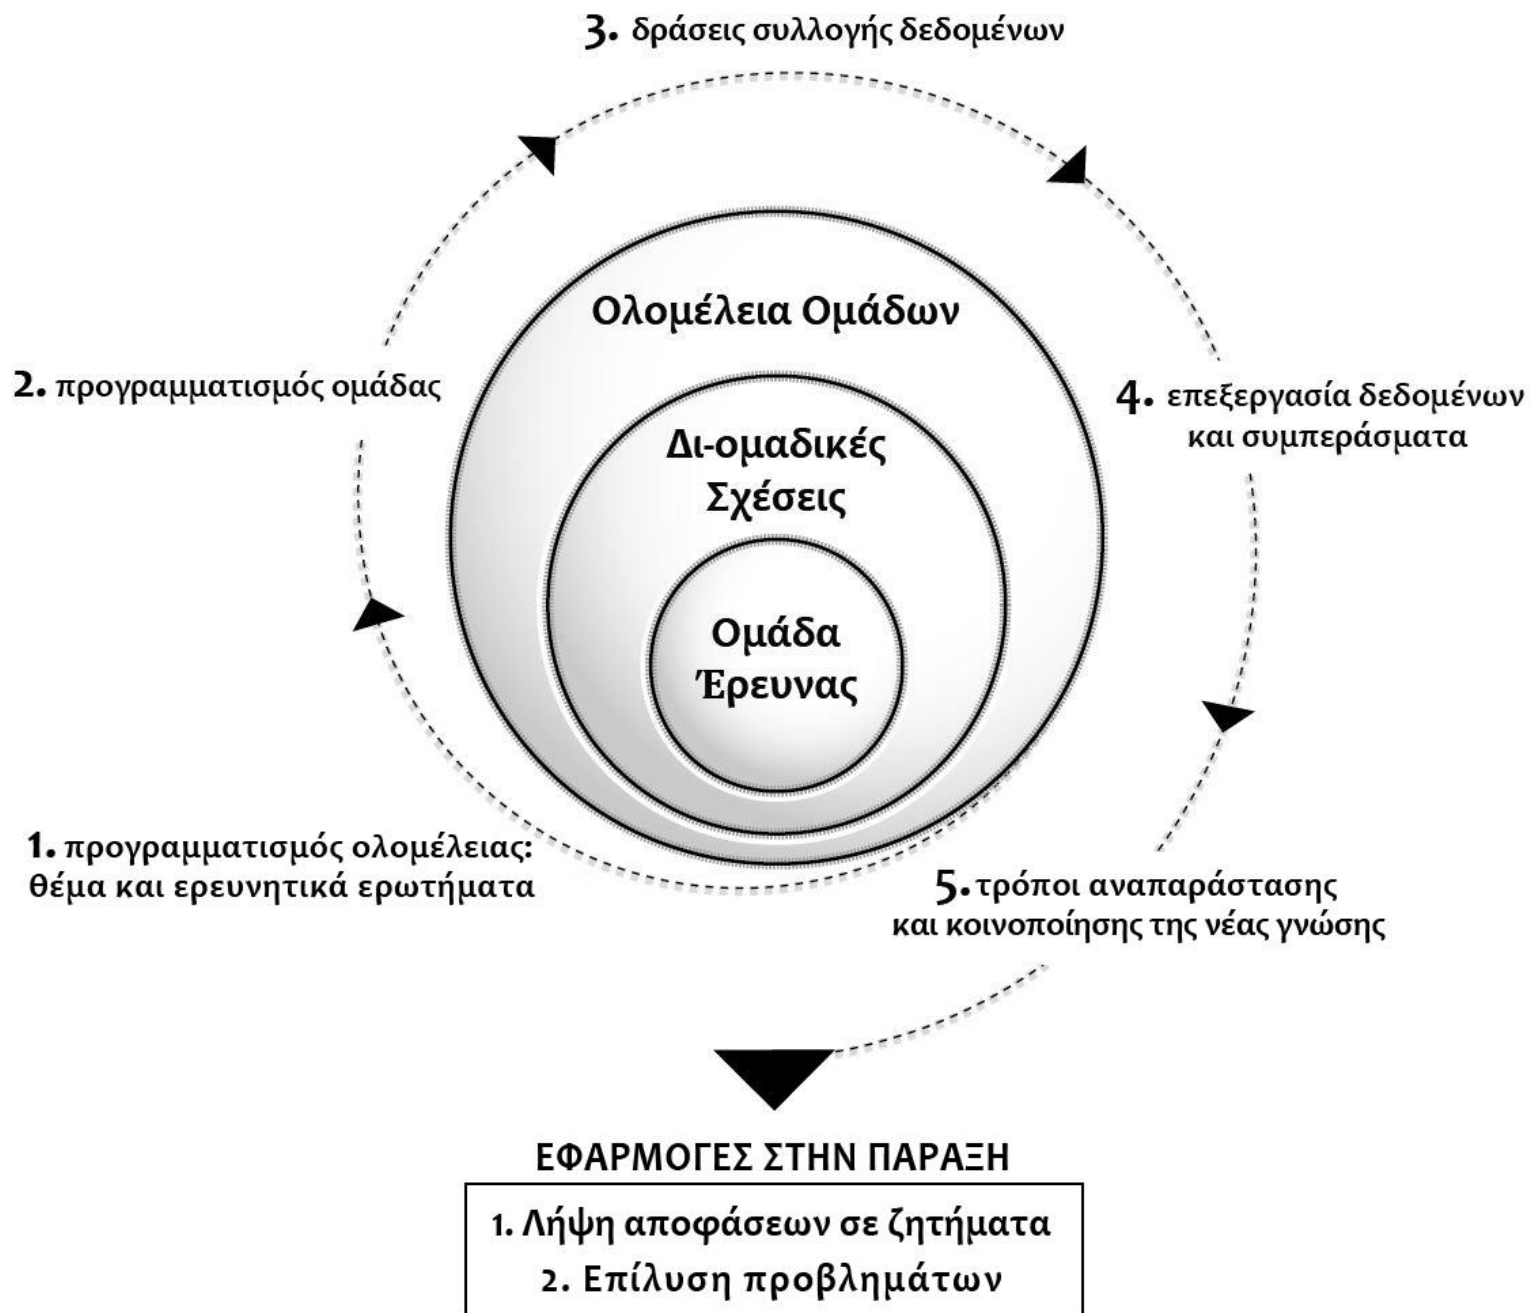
3. δράσεις συλλογής δεδομένων

Ολομέλεια Ομάδων

2. προγραμματισμός ομάδας

4. επεξεργασία δεδομένων και συμπεράσματα

Δι-ομαδικές Σχέσεις

Ομάδα Έρευνας

1. προγραμματισμός ολομέλειας: θέμα και ερευνητικά ερωτήματα

5. τρόποι αναπαράστασης και κοινοποίησης της νέας γνώσης

ΕΦΑΡΜΟΓΕΣ ΣΤΗΝ ΠΑΡΑΞΗ

1. Λήψη αποφάσεων σε ζητήματα
2. Επίλυση προβλημάτων